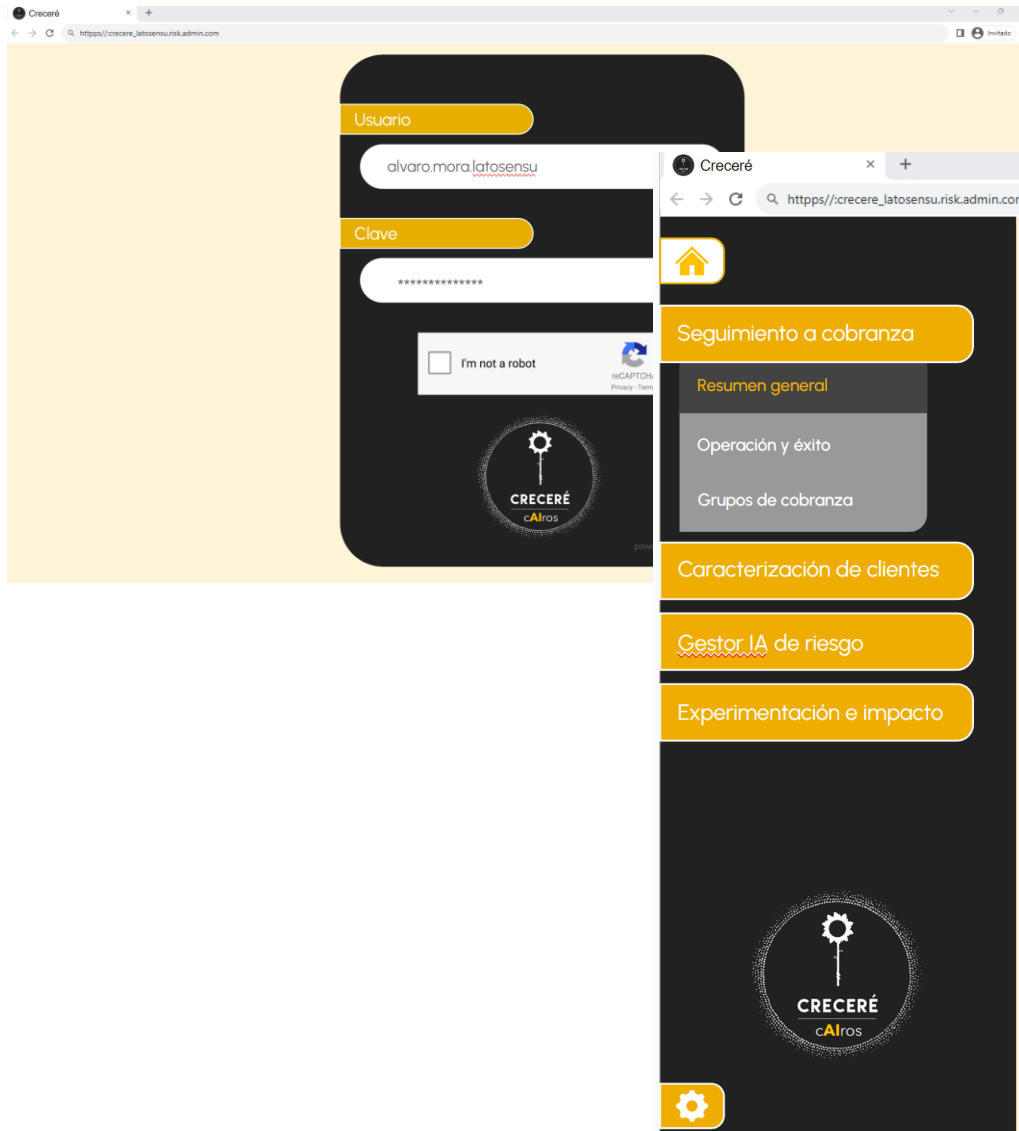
Creceré
httpps//:crecere_latosensu.risk.admin.com
Invitado

Usuario
alvaro.mora.latosensu
Clave
**************
I'm not a robot
reCAPTCHA
Privacy - Term

CRECERÉ
cAIros
pow

Creceré
httpps//:crecere_latosensu.risk.admin.com

Seguimiento a cobranza
Resumen general
Operación y éxito
Grupos de cobranza
Caracterización de clientes
Gestor IA de riesgo
Experimentación e impacto

CRECERÉ
cAIros